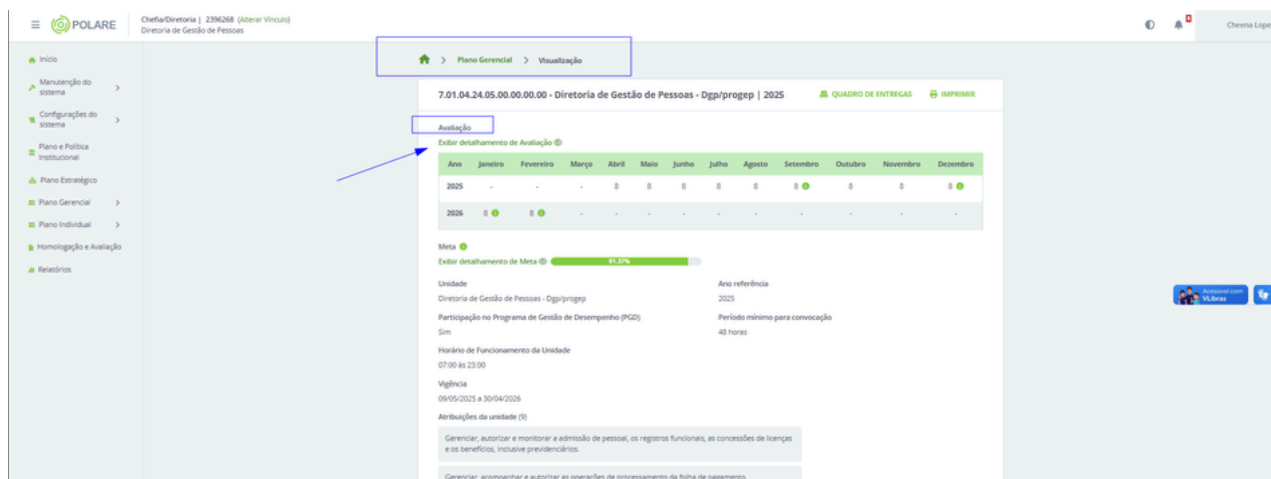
POLARE

Chefia/Diretoria | 2396268 (Alterar Vínculo)
Diretoria de Gestão de Pessoas

Cheena Lope

Início
Manutenção do sistema
Configurações do sistema
Plano e Política Institucional
Plano Estratégico
Plano Gerencial
Plano Individual
Homologação e Avaliação
Relatórios

Plano Gerencial > Visualização

7.01.04.24.05.00.00.00.00 - Diretoria de Gestão de Pessoas - Dgp/progep | 2025

QUADRO DE ENTREGAS
IMPRIMIR

Avaliação
Exibir detalhamento de Avaliação

| Ano | Janeiro | Fevereiro | Março | Abril | Maio | Junho | Julho | Agosto | Setembro | Outubro | Novembro | Dezembro |
|---|---|---|---|---|---|---|---|---|---|---|---|---|
| 2025 | - | - | - | 8 | 8 | 8 | 8 | 8 | 8 | 8 | 8 | 8 |
| 2026 | 8 | 8 | - | - | - | - | - | - | - | - | - | - |

Meta
Exibir detalhamento de Meta 91,37%

Unidade
Diretoria de Gestão de Pessoas - Dgp/progep

Ano referência
2025

Participação no Programa de Gestão de Desempenho (PGD)
Sim

Período mínimo para convocação
48 horas

Horário de Funcionamento da Unidade
07:00 às 23:00

Vigência
09/05/2025 a 30/04/2026

Atribuições da unidade (9)

Gerenciar, autorizar e monitorar a admissão de pessoal, os registros funcionais, as concessões de licenças e os benefícios, inclusive previdenciários.

Gerenciar, acompanhar e autorizar as operações de processamento da folha de pagamento

Acessível com VLibras